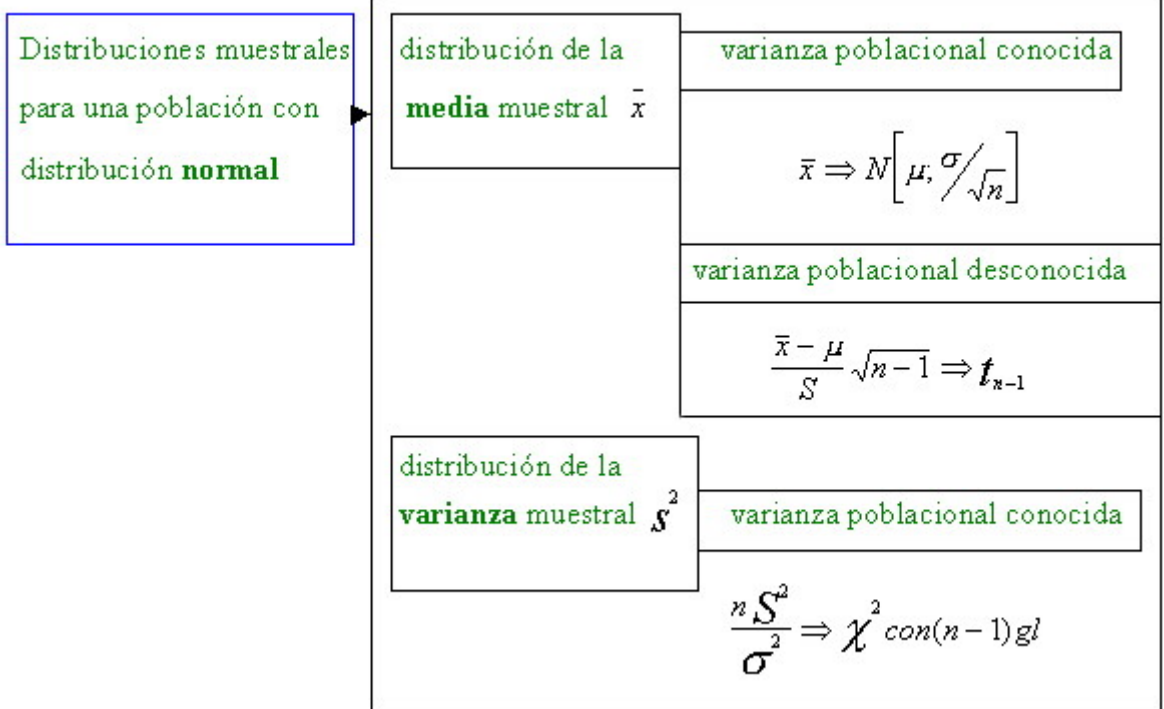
Distribuciones muestrales para una población con distribución **normal**

distribución de la **media** muestral $\bar{x}$

varianza poblacional conocida

$\bar{x} \Rightarrow N\left[\mu; \sigma/\sqrt{n}\right]$

varianza poblacional desconocida

$\frac{\bar{x}-\mu}{S}\sqrt{n-1} \Rightarrow t_{n-1}$

distribución de la **varianza** muestral $s^2$

varianza poblacional conocida

$\frac{nS^2}{\sigma^2} \Rightarrow \chi^2 con (n-1) gl$